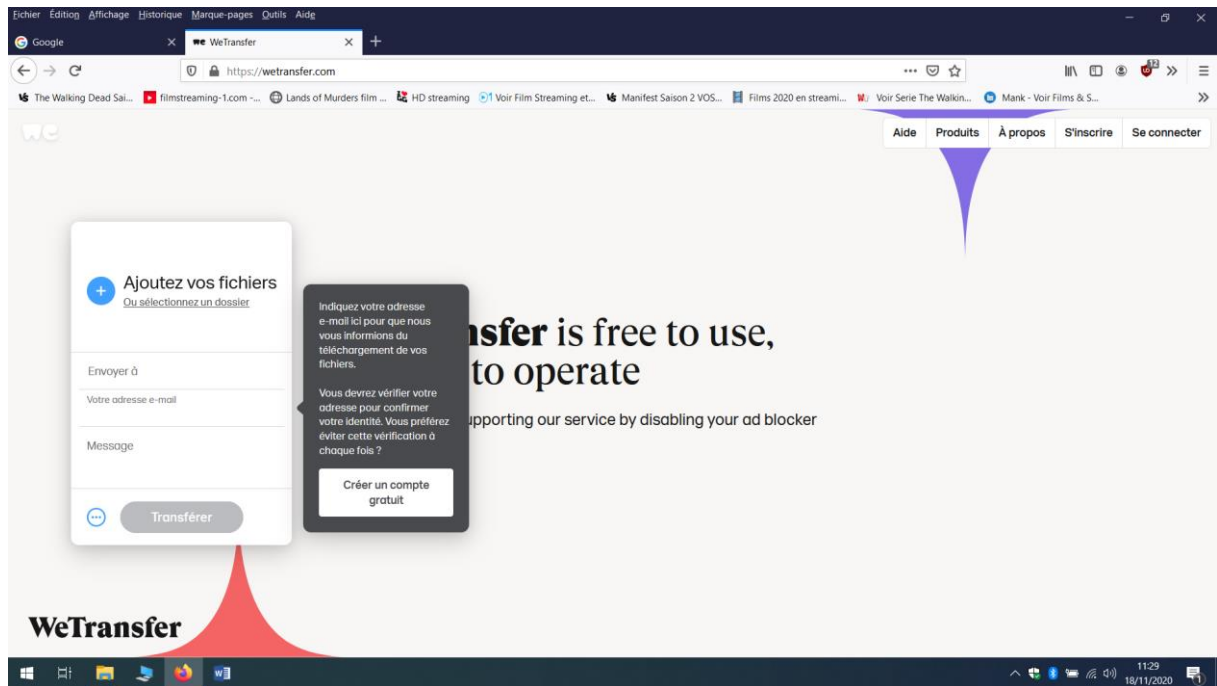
Fichier Édition Affichage Historique Marque-pages Outils Aide

Google
WeTransfer

https://wetransfer.com

The Walking Dead Sai... filmstreaming-1.com -... Lands of Murders film ... HD streaming Voir Film Streaming et... Manifest Saison 2 VOS... Films 2020 en streami... Voir Serie The Walkin... Mank - Voir Films & S...

Aide Produits À propos S'inscrire Se connecter

Ajoutez vos fichiers
Ou sélectionnez un dossier

Envoyer à
Votre adresse e-mail
Message

Transférer

Indiquez votre adresse e-mail ici pour que nous vous informions du téléchargement de vos fichiers.

Vous devrez vérifier votre adresse pour confirmer votre identité. Vous préférez éviter cette vérification à chaque fois ?

Créer un compte gratuit

nsfer is free to use, to operate

upporting our service by disabling your ad blocker

WeTransfer

11:29
18/11/2020